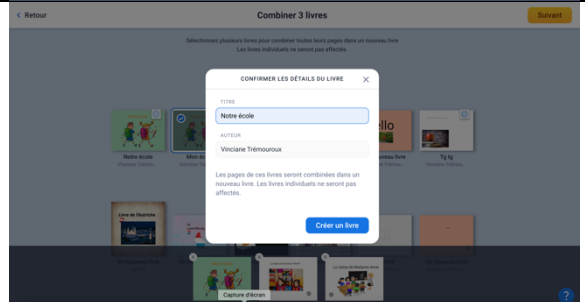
< Retour

Combiner 3 livres

Suivant

Sélectionnez plusieurs livres pour combiner toutes leurs pages dans un nouveau livre
Les livres individuels ne seront pas affectés.

CONFIRMER LES DÉTAILS DU LIVRE

×

TITRE

Notre école

AUTEUR

Vinciane Trémouroux

Les pages de ces livres seront combinées dans un nouveau livre. Les livres individuels ne seront pas affectés.

Créer un livre

Notre école
Vinciane Trémou

Mon liv
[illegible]

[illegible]eau livre
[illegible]

Tg tg
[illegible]

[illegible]ello

Livre de l'histoire

Capture d'écran

?